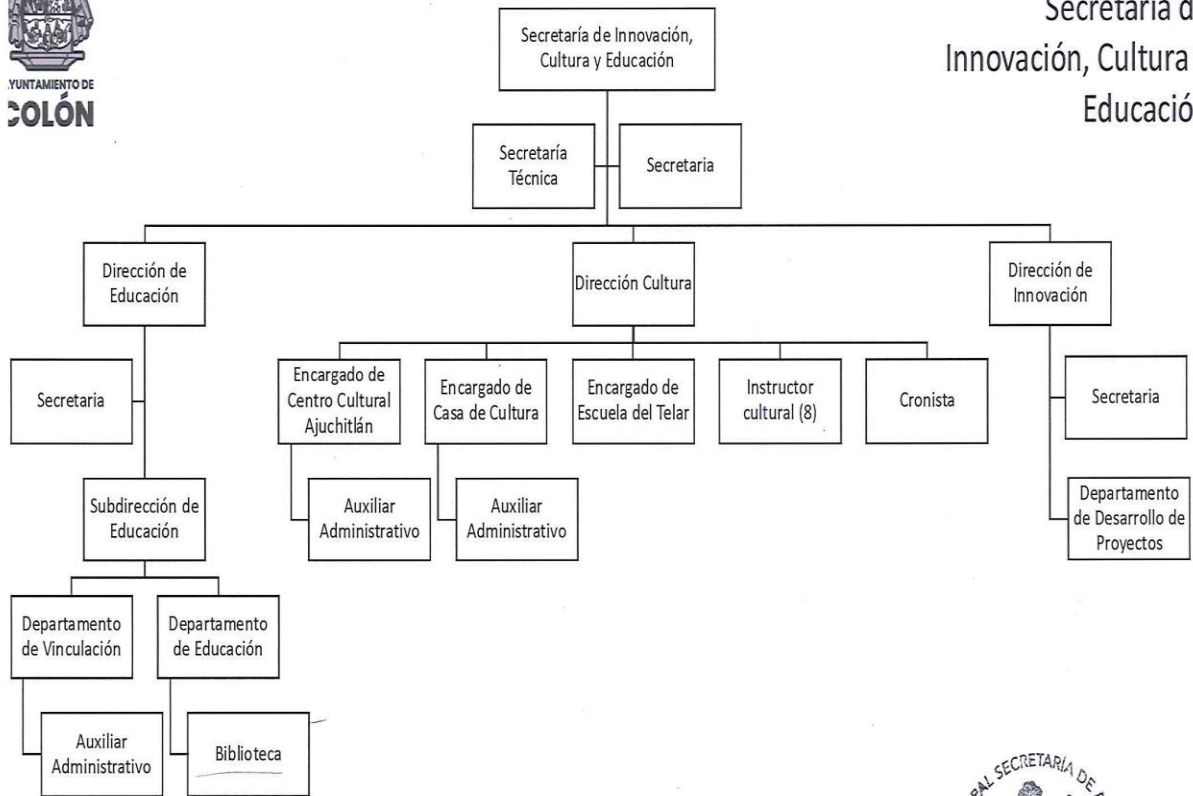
YUNTAMIENTO DE
COLÓN

Secretaría d
Innovación, Cultura
Educació

Secretaría de Innovación, Cultura y Educación

Secretaría Técnica

Secretaria

Dirección de Educación

Dirección Cultura

Dirección de Innovación

Secretaria

Encargado de Centro Cultural Ajuchitlán

Encargado de Casa de Cultura

Encargado de Escuela del Telar

Instructor cultural (8)

Cronista

Secretaria

Auxiliar Administrativo

Auxiliar Administrativo

Subdirección de Educación

Departamento de Desarrollo de Proyectos

Departamento de Vinculación

Departamento de Educación

Auxiliar Administrativo

Biblioteca

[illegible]AL SECRETARÍA DE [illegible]